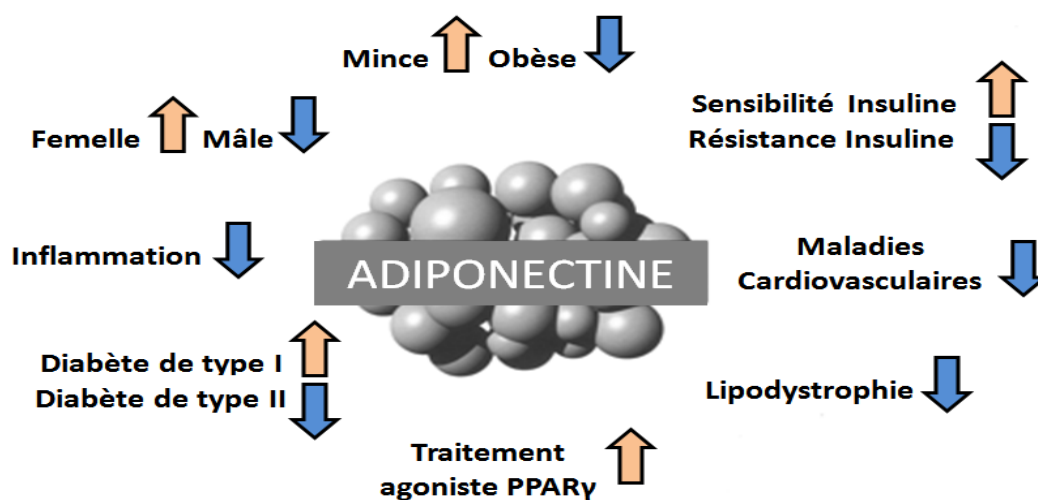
Mince Obèse

Femelle Mâle

Sensibilité Insuline
Résistance Insuline

Inflammation

ADIPONECTINE

Maladies
Cardiovasculaires

Diabète de type I
Diabète de type II

Lipodystrophie

Traitement
agoniste PPARγ